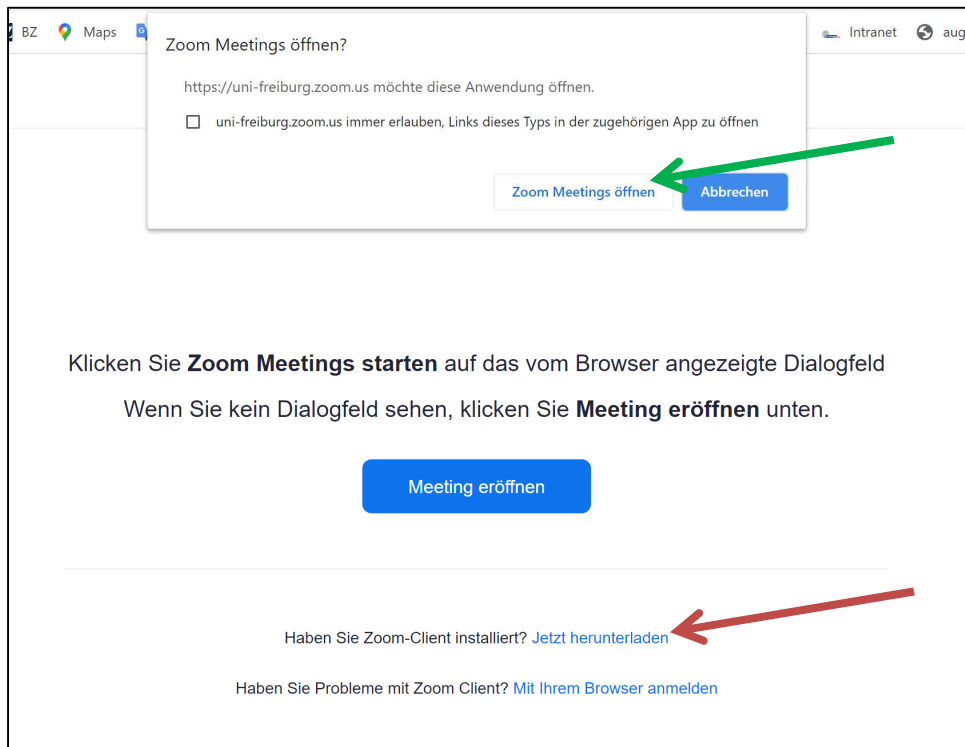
BZ Maps Intranet aug

Zoom Meetings öffnen?

https://uni-freiburg.zoom.us möchte diese Anwendung öffnen.

uni-freiburg.zoom.us immer erlauben, Links dieses Typs in der zugehörigen App zu öffnen

Zoom Meetings öffnen Abbrechen

Klicken Sie **Zoom Meetings starten** auf das vom Browser angezeigte Dialogfeld

Wenn Sie kein Dialogfeld sehen, klicken Sie **Meeting eröffnen** unten.

Meeting eröffnen

Haben Sie Zoom-Client installiert? Jetzt herunterladen

Haben Sie Probleme mit Zoom Client? Mit Ihrem Browser anmelden